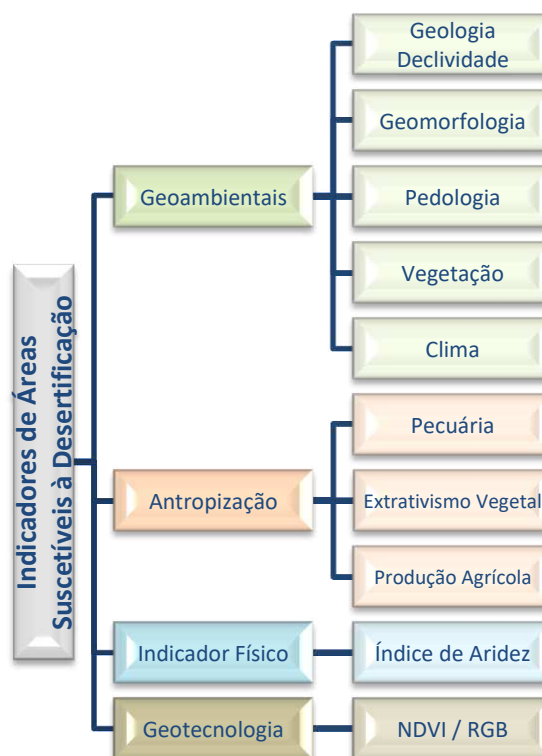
Indicadores de Áreas Suscetíveis à Desertificação

Geoambientais

Geologia Declividade

Geomorfologia

Pedologia

Vegetação

Clima

Antropização

Pecuária

Extrativismo Vegetal

Produção Agrícola

Indicador Físico

Índice de Aridez

Geotecnologia

NDVI / RGB